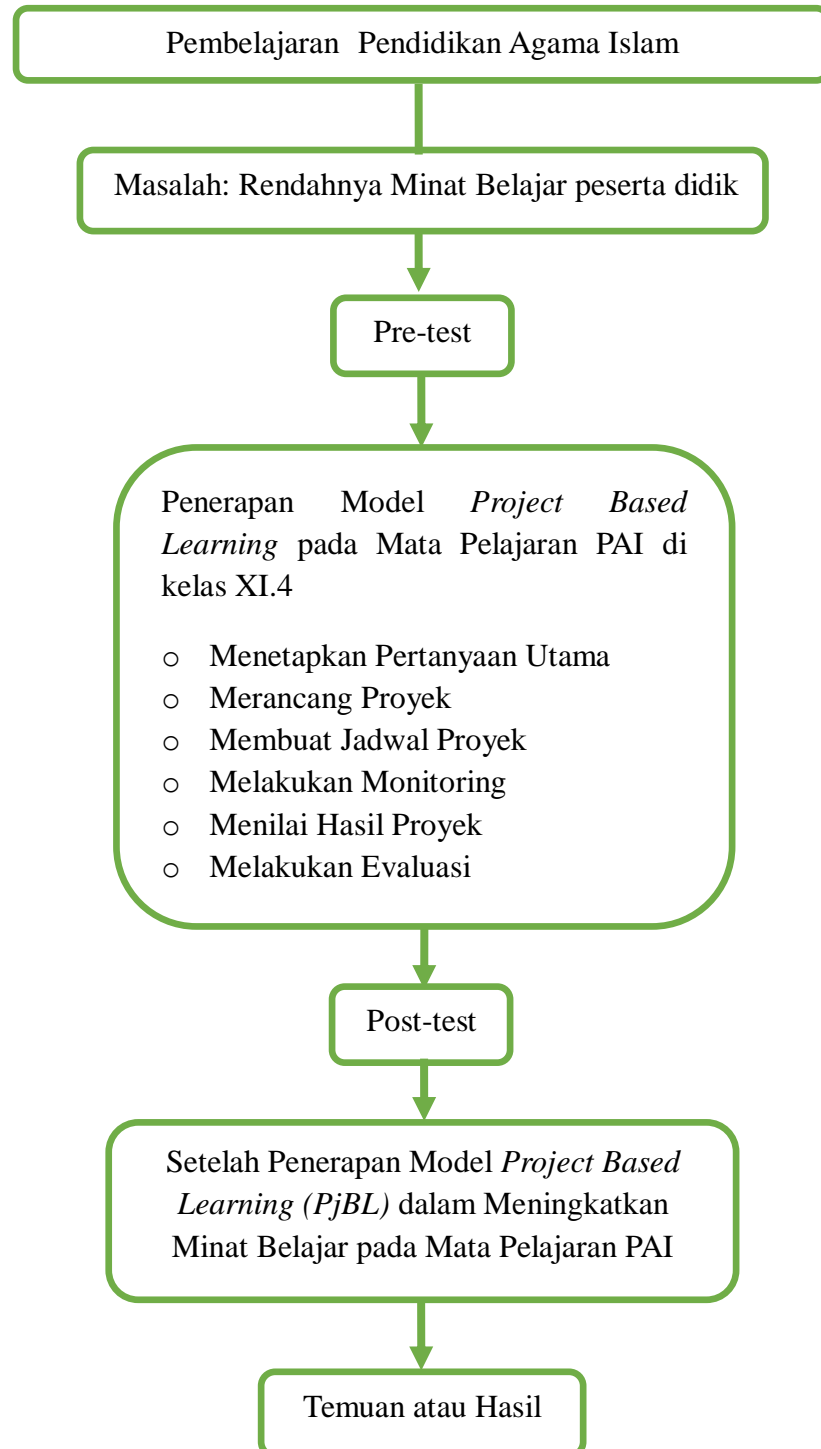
Pembelajaran Pendidikan Agama Islam

Masalah: Rendahnya Minat Belajar peserta didik

Pre-test

Penerapan Model *Project Based Learning* pada Mata Pelajaran PAI di kelas XI.4

o Menetapkan Pertanyaan Utama
o Merancang Proyek
o Membuat Jadwal Proyek
o Melakukan Monitoring
o Menilai Hasil Proyek
o Melakukan Evaluasi

Post-test

Setelah Penerapan Model *Project Based Learning (PjBL)* dalam Meningkatkan Minat Belajar pada Mata Pelajaran PAI

Temuan atau Hasil